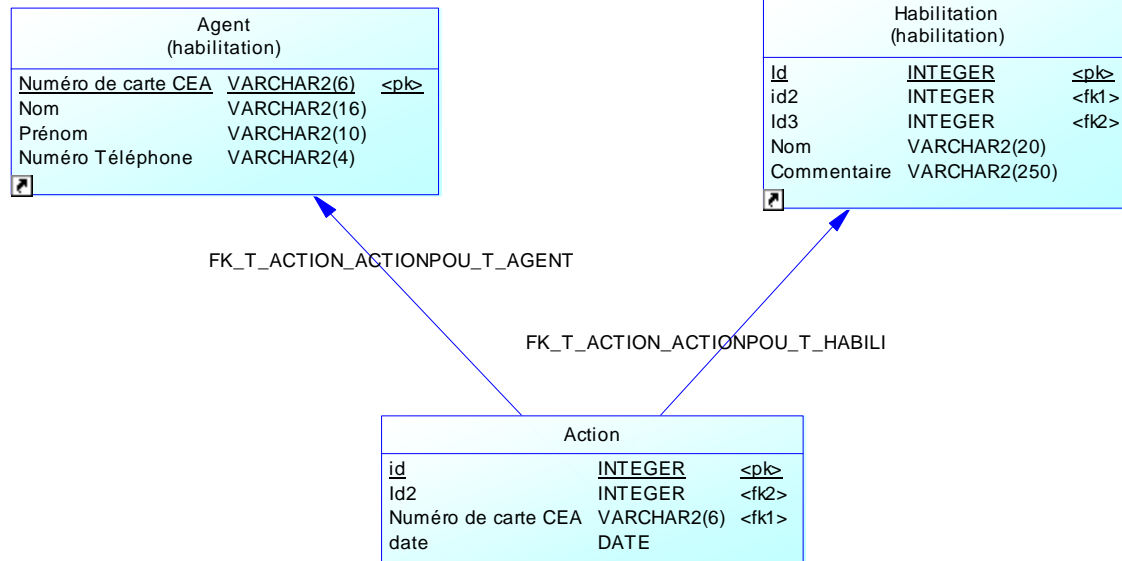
Agent
(habilitation)

| | | |
|---|---|---|
| Numéro de carte CEA | VARCHAR2(6) | <pk> |
| Nom | VARCHAR2(16) | |
| Prénom | VARCHAR2(10) | |
| Numéro Téléphone | VARCHAR2(4) | |

Habilitation
(habilitation)

| | | |
|---|---|---|
| Id | INTEGER | <pk> |
| id2 | INTEGER | <fk1> |
| Id3 | INTEGER | <fk2> |
| Nom | VARCHAR2(20) | |
| Commentaire | VARCHAR2(250) | |

FK_T_ACTION_ACTIONPOU_T_AGENT

FK_T_ACTION_ACTIONPOU_T_HABILI

Action

| | | |
|---|---|---|
| id | INTEGER | <pk> |
| Id2 | INTEGER | <fk2> |
| Numéro de carte CEA | VARCHAR2(6) | <fk1> |
| date | DATE | |